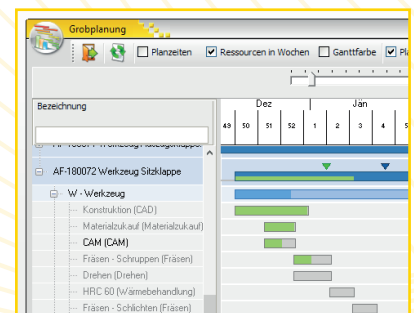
Grobplanung

Planzeiten
Ressourcen in Wochen
Ganttfarbe
Pl

Bezeichnung

Dez
Jan
49
50
51
52
1
2
3
4
5

AF-180072 Werkzeug Sitzklappe
W - Werkzeug
Konstruktion (CAD)
Materialzukauf (Materialzukauf)
CAM (CAM)
Fräsen - Schruppen (Fräsen)
Drehen (Drehen)
HRC 60 (Wärmebehandlung)
Fräsen - Schlichten (Fräsen)